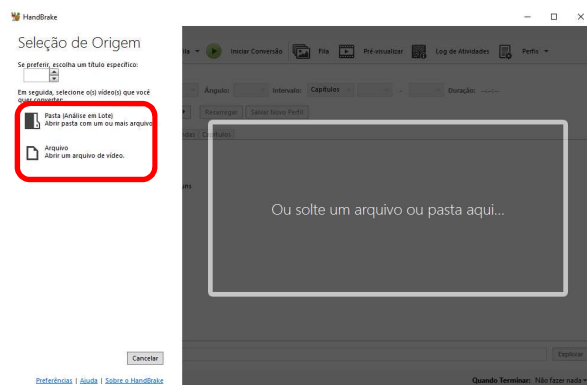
HandBrake

Seleção de Origem

Se preferir, escolha um título específico:

Em seguida, selecione o(s) vídeo(s) que você quer converter:

Pasta (Análise em Lote)
Abrir pasta com um ou mais arquivo

Arquivo
Abrir um arquivo de vídeo.

Cancelar

Preferências | Ajuda | Sobre o HandBrake

Iniciar Conversão

Fila

Pré-visualizar

Log de Atividades

Perfis

Ângulo:

Intervalo:

Capítulos

Duração:

Recarregar

Salvar Novo Perfil

Capítulos

Ou solte um arquivo ou pasta aqui...

Explorar

Quando Terminar: Não fazer nada